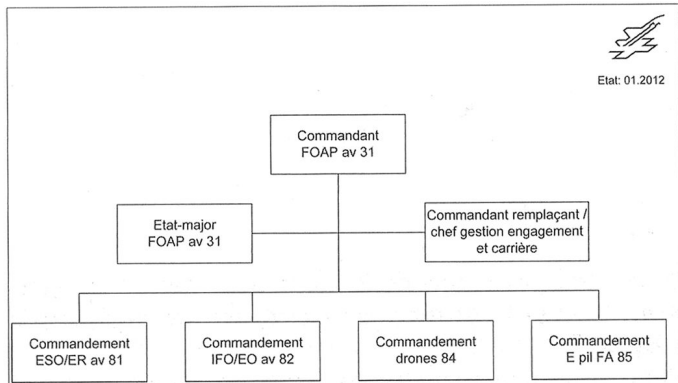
Etat: 01.2012

Commandant FOAP av 31

Etat-major FOAP av 31

Commandant remplaçant / chef gestion engagement et carrière

Commandement ESO/ER av 81

Commandement IFO/EO av 82

Commandement drones 84

Commandement E pil FA 85